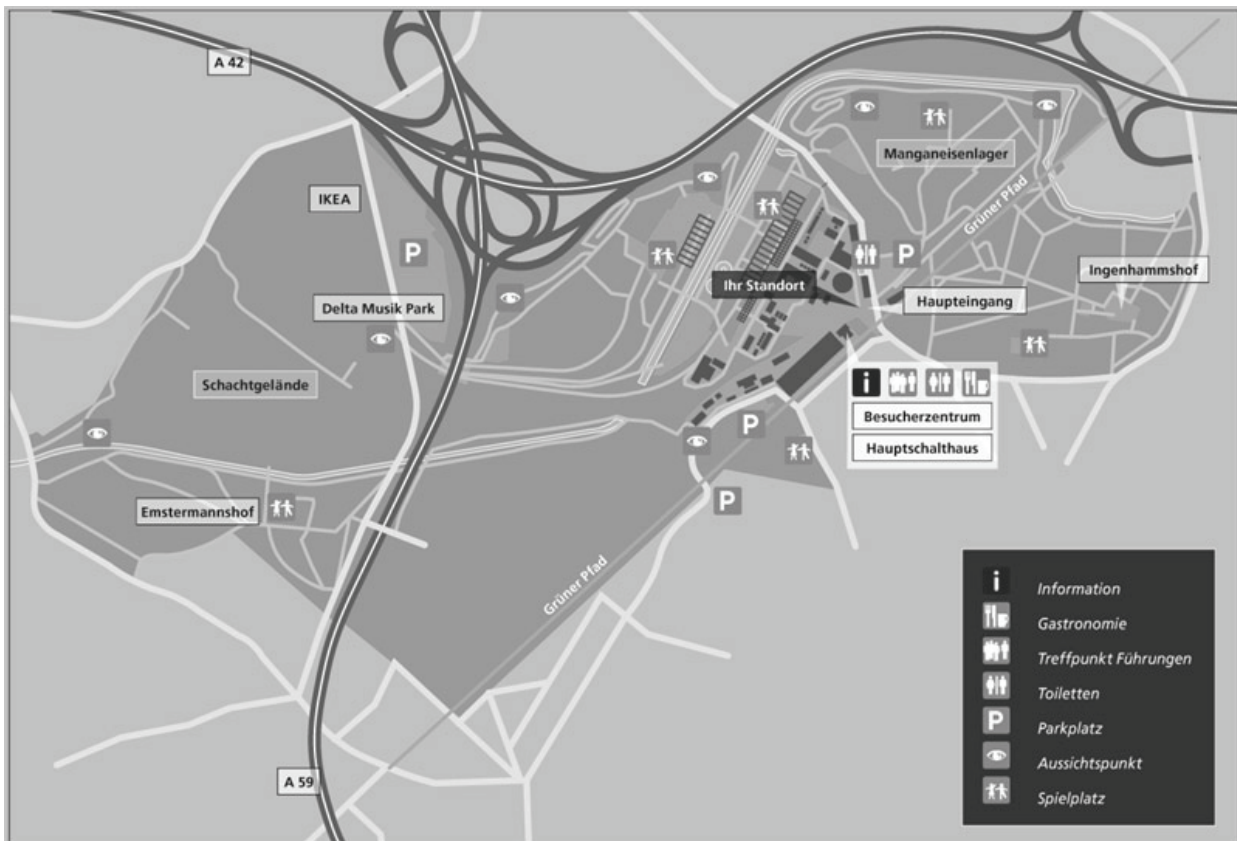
A 42

IKEA

P

Delta Musik Park

Schachtgelände

Emstermannshof

Manganeisenlager

Grüner Pfad

P

Ingenhammshof

Ihr Standort

Haupteingang

i

Besucherzentrum

Hauptschalthaus

P

P

Grüner Pfad

A 59

i Information

Gastronomie

Treffpunkt Führungen

Toiletten

P Parkplatz

Aussichtspunkt

Spielplatz